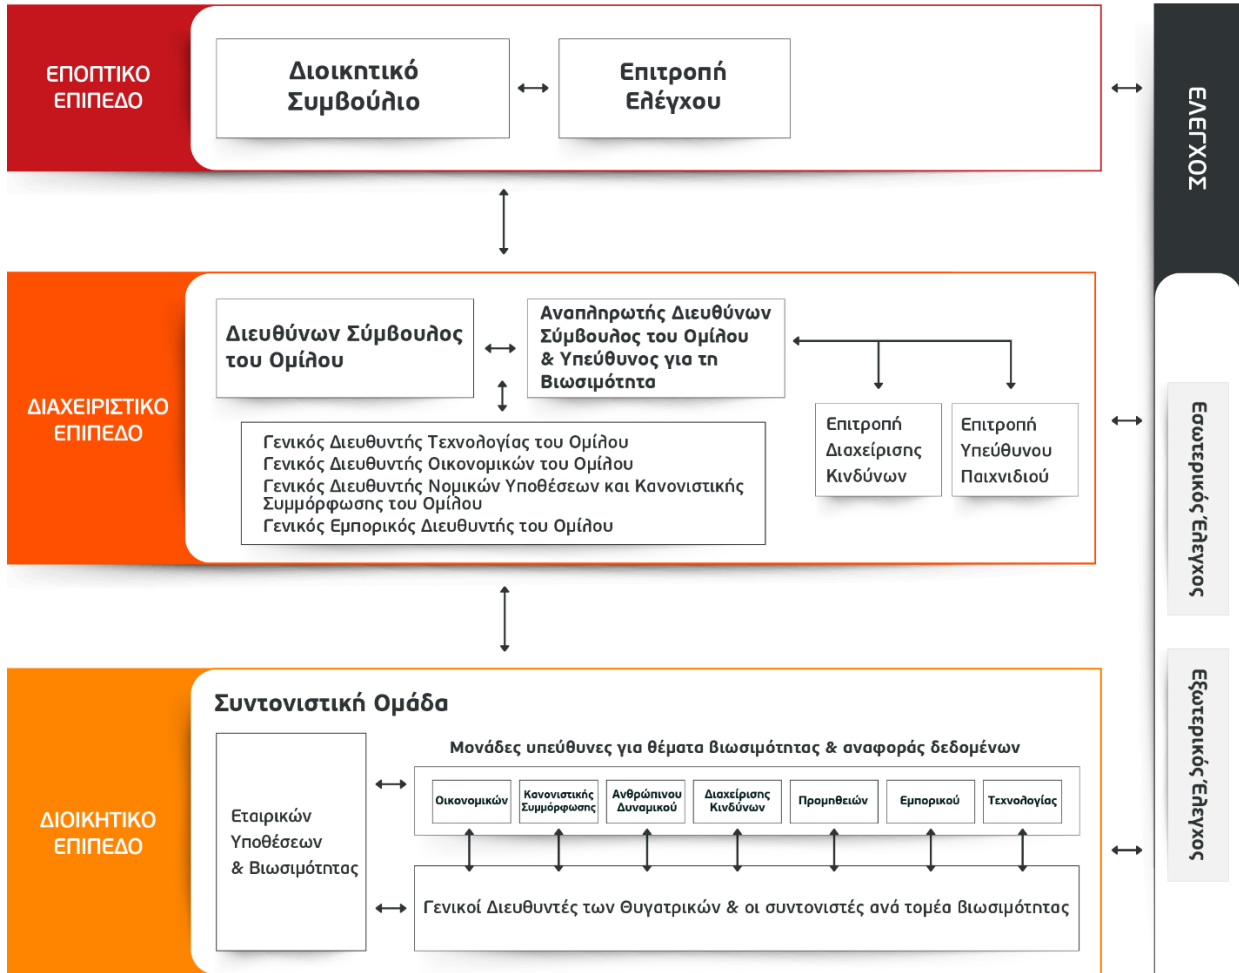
ΕΠΟΠΤΙΚΟ ΕΠΙΠΕΔΟ

Διοικητικό Συμβούλιο

Επιτροπή Ελέγχου

ΕΛΕΓΧΟΣ

ΔΙΑΧΕΙΡΙΣΤΙΚΟ ΕΠΙΠΕΔΟ

Διευθύνων Σύμβουλος του Ομίλου

Αναπληρωτής Διευθύνων Σύμβουλος του Ομίλου & Υπεύθυνος για τη Βιωσιμότητα

Γενικός Διευθυντής Τεχνολογίας του Ομίλου
Γενικός Διευθυντής Οικονομικών του Ομίλου
Γενικός Διευθυντής Νομικών Υποθέσεων και Κανονιστικής Συμμόρφωσης του Ομίλου
Γενικός Εμπορικός Διευθυντής του Ομίλου

Επιτροπή Διαχείρισης Κινδύνων

Επιτροπή Υπεύθυνου Παιχνιδιού

Εσωτερικός Έλεγχος

ΔΙΟΙΚΗΤΙΚΟ ΕΠΙΠΕΔΟ

Συντονιστική Ομάδα

Εταιρικών Υποθέσεων & Βιωσιμότητας

Μονάδες υπεύθυνες για θέματα βιωσιμότητας & αναφοράς δεδομένων

| Οικονομικών | Κανονιστικής Συμμόρφωσης | Ανθρώπινου Δυναμικού | Διαχείρισης Κινδύνων | Προμηθειών | Εμπορικού | Τεχνολογίας |
|---|---|---|---|---|---|---|

Γενικοί Διευθυντές των Θυγατρικών & οι συντονιστές ανά τομέα βιωσιμότητας

Εξωτερικός Έλεγχος